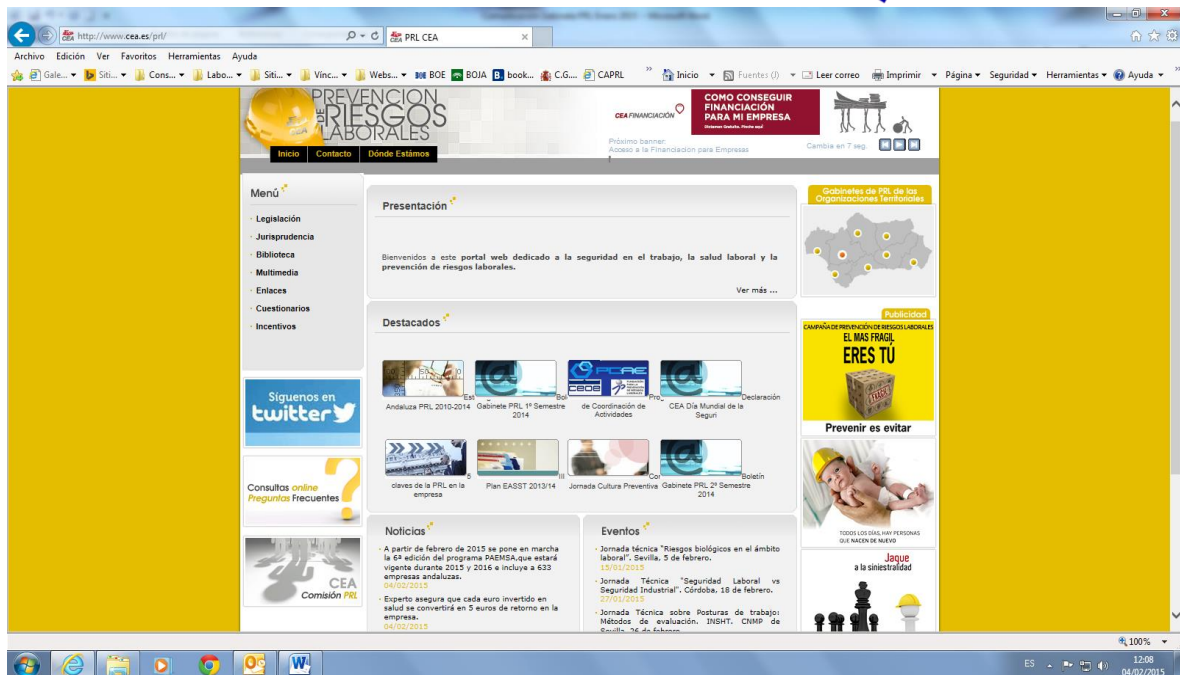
http://www.cea.es/prl/
PRL CEA
Archivo Edición Ver Favoritos Herramientas Ayuda
Gale... Siti... Cons... Labo... Siti... Vínc... Webs... BOE BOJA book... C.G... CAPRL
Inicio Fuentes (J) Leer correo Imprimir Página Seguridad Herramientas Ayuda

PREVENCION DE RIESGOS LABORALES
CEA
Inicio Contacto Dónde Estámos

CEA FINANCIACIÓN
COMO CONSEGUIR FINANCIACIÓN PARA MI EMPRESA
Próximo banner: Acceso a la Financiación para Empresas
Cambia en 7 seg.

Menú
Legislación
Jurisprudencia
Biblioteca
Multimedia
Enlaces
Cuestionarios
Incentivos

Síguenos en twitter

Consultas online Preguntas Frecuentes

CEA Comisión PRL

Presentación
Bienvenidos a este portal web dedicado a la seguridad en el trabajo, la salud laboral y la prevención de riesgos laborales.
Ver más ...

Destacados
Est Andaluza PRL 2010-2014
Bol Gabinete PRL 1º Semestre 2014
Pro de Coordinación de Actividades
Declaración CEA Día Mundial de la Seguri
5 claves de la PRL en la empresa
III Plan EASST 2013/14
Co Jornada Cultura Preventiva
Boletín Gabinete PRL 2º Semestre 2014

Noticias
A partir de febrero de 2015 se pone en marcha la 6ª edición del programa PAEMSA,que estará vigente durante 2015 y 2016 e incluye a 633 empresas andaluzas.
04/02/2015
Experto asegura que cada euro invertido en salud se convertirá en 5 euros de retorno en la empresa.
04/02/2015

Eventos
Jornada técnica "Riesgos biológicos en el ámbito laboral". Sevilla, 5 de febrero.
15/01/2015
Jornada Técnica "Seguridad Laboral vs Seguridad Industrial". Córdoba, 18 de febrero.
27/01/2015
Jornada Técnica sobre Posturas de trabajo: Métodos de evaluación. INSHT. CNMP de Sevilla, 26 de febrero.

Gabinetes de PRL de las Organizaciones Territoriales

Publicidad
CAMPAÑA DE PREVENCIÓN DE RIESGOS LABORALES
EL MAS FRAGIL ERES TÚ
Prevenir es evitar

TODOS LOS DÍAS, HAY PERSONAS QUE NACEN DE NUEVO

Jaque a la siniestralidad

100%
ES 12:08 04/02/2015